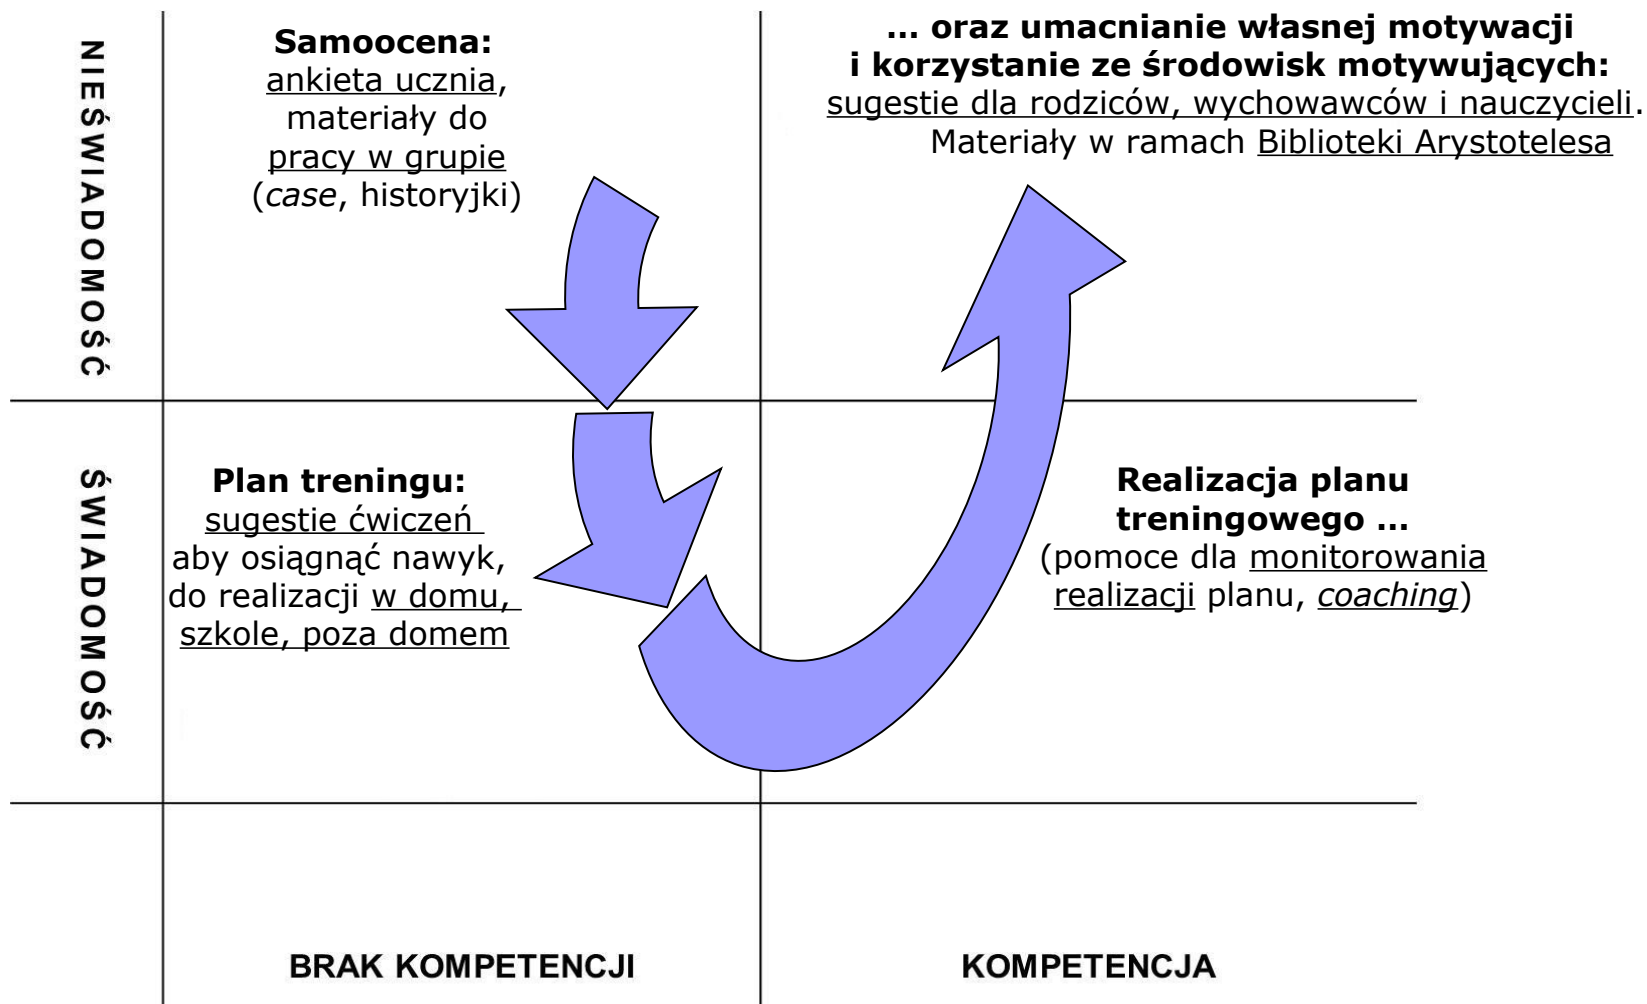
NIEŚWIADOMOŚĆ

Samoocena: ankieta ucznia, materiały do pracy w grupie (case, historyjki)

... oraz umacnianie własnej motywacji i korzystanie ze środowisk motywujących: sugestie dla rodziców, wychowawców i nauczycieli. Materiały w ramach Biblioteki Arystotelesa

ŚWIADOMOŚĆ

Plan treningu: sugestie ćwiczeń aby osiągnąć nawyk, do realizacji w domu, szkole, poza domem

Realizacja planu treningowego ... (pomoce dla monitorowania realizacji planu, coaching)

BRAK KOMPETENCJI

KOMPETENCJA